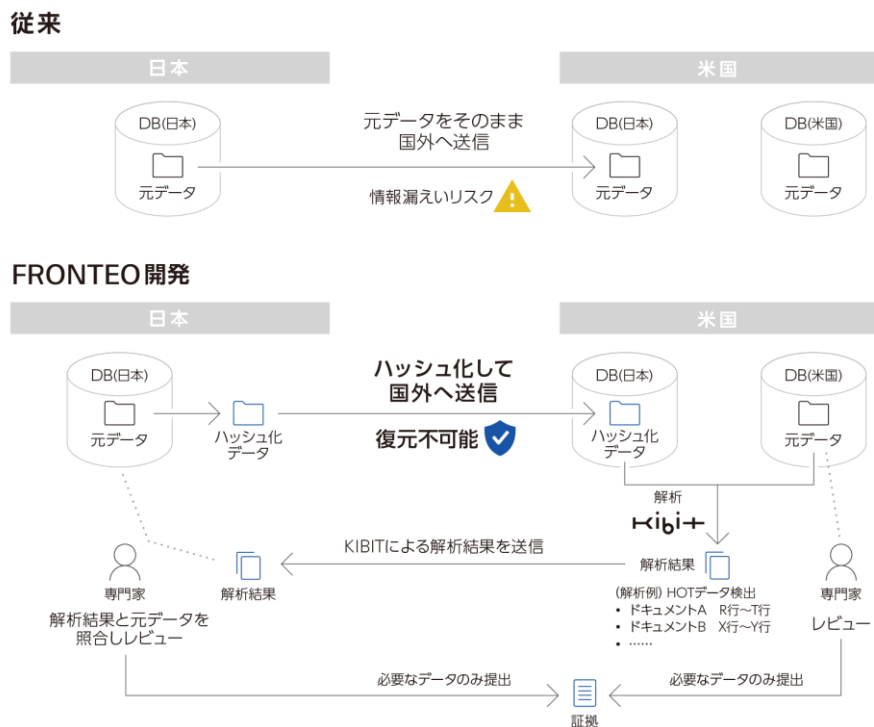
従来

日本

米国

DB(日本)

元データ

元データをそのまま国外へ送信

情報漏えいリスク

DB(日本)

元データ

DB(米国)

元データ

FRONTEO開発

日本

米国

DB(日本)

元データ

ハッシュ化データ

ハッシュ化して国外へ送信

復元不可能

DB(日本)

ハッシュ化データ

DB(米国)

元データ

解析

KIBIT

KIBITによる解析結果を送信

解析結果

解析結果

(解析例) HOTデータ検出
• ドキュメントA R行～T行
• ドキュメントB X行～Y行
• ……

専門家

解析結果と元データを照合しレビュー

専門家

レビュー

必要なデータのみ提出

必要なデータのみ提出

証拠